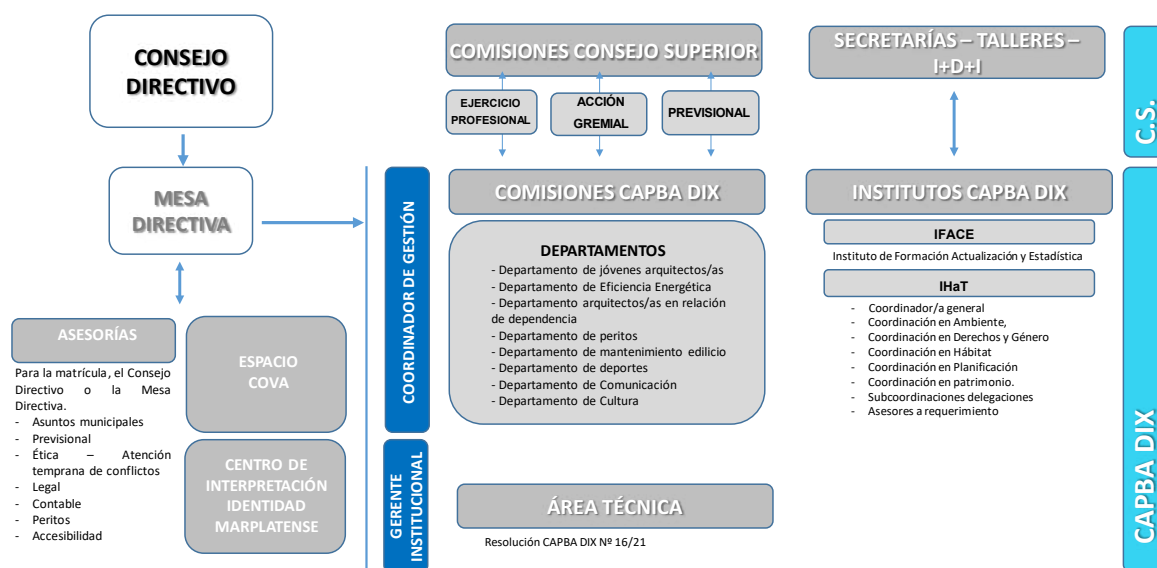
CONSEJO DIRECTIVO

MESA DIRECTIVA

ASESORÍAS

Para la matrícula, el Consejo Directivo o la Mesa Directiva.
- Asuntos municipales
- Previsional
- Ética – Atención temprana de conflictos
- Legal
- Contable
- Peritos
- Accesibilidad

ESPACIO COVA

CENTRO DE INTERPRETACIÓN IDENTIDAD MARPLATENSE

COORDINADOR DE GESTIÓN

GERENTE INSTITUCIONAL

COMISIONES CONSEJO SUPERIOR

EJERCICIO PROFESIONAL

ACCIÓN GREMIAL

PREVISIONAL

COMISIONES CAPBA DIX

DEPARTAMENTOS
- Departamento de jóvenes arquitectos/as
- Departamento de Eficiencia Energética
- Departamento arquitectos/as en relación de dependencia
- Departamento de peritos
- Departamento de mantenimiento edilicio
- Departamento de deportes
- Departamento de Comunicación
- Departamento de Cultura

ÁREA TÉCNICA

Resolución CAPBA DIX Nº 16/21

SECRETARÍAS – TALLERES – I+D+I

INSTITUTOS CAPBA DIX

IFACE

Instituto de Formación Actualización y Estadística

IHaT

- Coordinador/a general
- Coordinación en Ambiente,
- Coordinación en Derechos y Género
- Coordinación en Hábitat
- Coordinación en Planificación
- Coordinación en patrimonio.
- Subcoordinaciones delegaciones
- Asesores a requerimiento

C.S.

CAPBA DIX